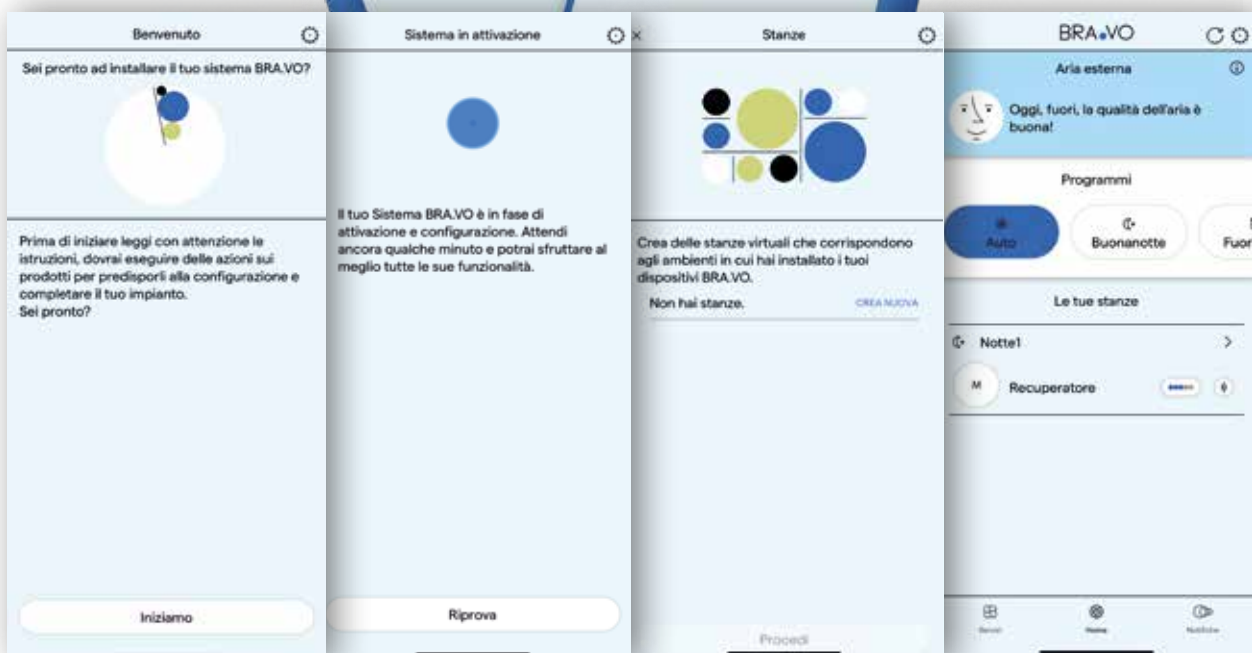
Benvenuto

Sei pronto ad installare il tuo sistema BRA.VO?

Prima di iniziare leggi con attenzione le istruzioni, dovrai eseguire delle azioni sui prodotti per predisporli alla configurazione e completare il tuo impianto.
Sei pronto?

Iniziamo

Sistema in attivazione

Il tuo Sistema BRA.VO è in fase di attivazione e configurazione. Attendi ancora qualche minuto e potrai sfruttare al meglio tutte le sue funzionalità.

Riprova

×

Stanze

Crea delle stanze virtuali che corrispondono agli ambienti in cui hai installato i tuoi dispositivi BRA.VO.

Non hai stanze.

CREA NUOVA

Procedi

BRA.VO

Aria esterna

Oggi, fuori, la qualità dell'aria è buona!

Programmi

Auto

Buonanotte

Fuor

Le tue stanze

Notte1

M

Recuperatore

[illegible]

Home

Notifiche